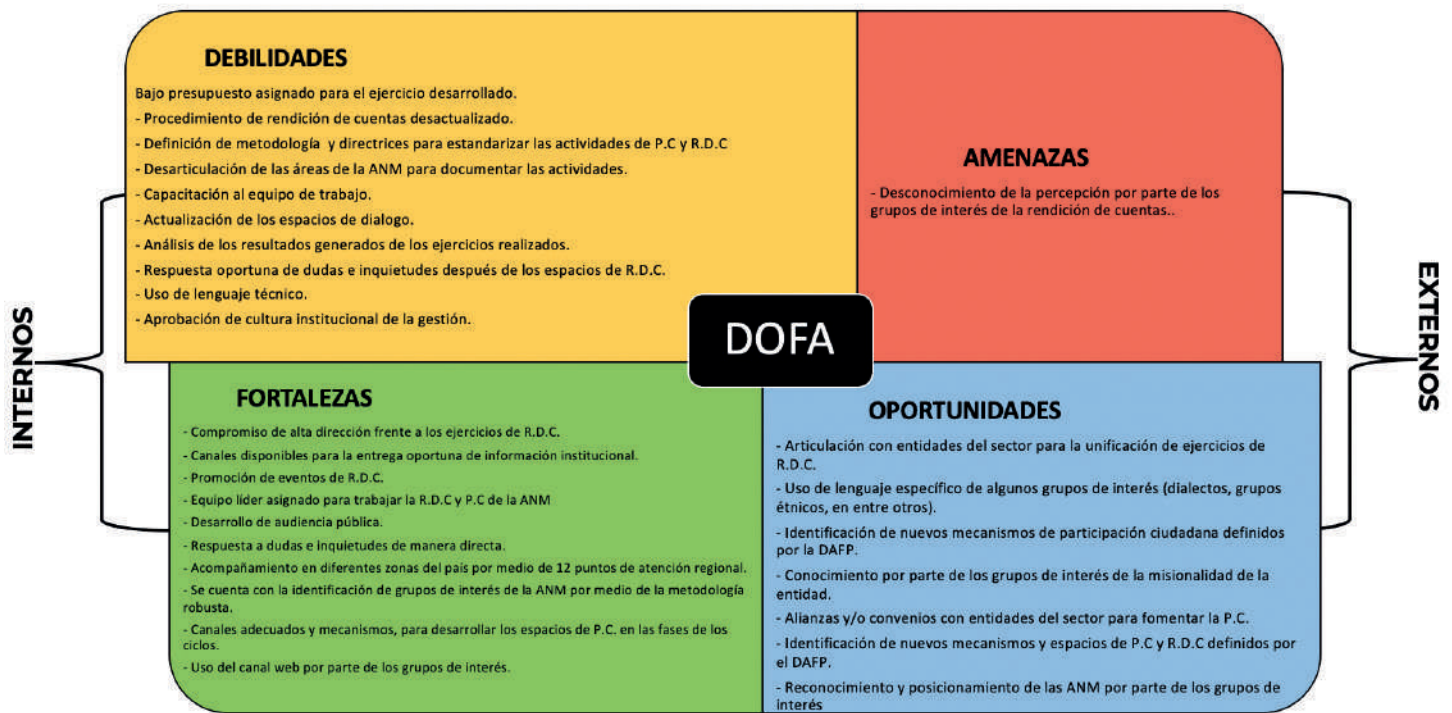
DEBILIDADES

Bajo presupuesto asignado para el ejercicio desarrollado.

- Procedimiento de rendición de cuentas desactualizado.

- Definición de metodología y directrices para estandarizar las actividades de P.C y R.D.C

- Desarticulación de las áreas de la ANM para documentar las actividades.

- Capacitación al equipo de trabajo.

- Actualización de los espacios de dialogo.

- Análisis de los resultados generados de los ejercicios realizados.

- Respuesta oportuna de dudas e inquietudes después de los espacios de R.D.C.

- Uso de lenguaje técnico.

- Aprobación de cultura institucional de la gestión.

AMENAZAS

- Desconocimiento de la percepción por parte de los grupos de interés de la rendición de cuentas..

DOFA

INTERNOS

EXTERNOS

FORTALEZAS

- Compromiso de alta dirección frente a los ejercicios de R.D.C.

- Canales disponibles para la entrega oportuna de información institucional.

- Promoción de eventos de R.D.C.

- Equipo líder asignado para trabajar la R.D.C y P.C de la ANM

- Desarrollo de audiencia pública.

- Respuesta a dudas e inquietudes de manera directa.

- Acompañamiento en diferentes zonas del país por medio de 12 puntos de atención regional.

- Se cuenta con la identificación de grupos de interés de la ANM por medio de la metodología robusta.

- Canales adecuados y mecanismos, para desarrollar los espacios de P.C. en las fases de los ciclos.

- Uso del canal web por parte de los grupos de interés.

OPORTUNIDADES

- Articulación con entidades del sector para la unificación de ejercicios de R.D.C.

- Uso de lenguaje específico de algunos grupos de interés (dialectos, grupos étnicos, en entre otros).

- Identificación de nuevos mecanismos de participación ciudadana definidos por la DAFP.

- Conocimiento por parte de los grupos de interés de la misionalidad de la entidad.

- Alianzas y/o convenios con entidades del sector para fomentar la P.C.

- Identificación de nuevos mecanismos y espacios de P.C y R.D.C definidos por el DAFP.

- Reconocimiento y posicionamiento de las ANM por parte de los grupos de interés